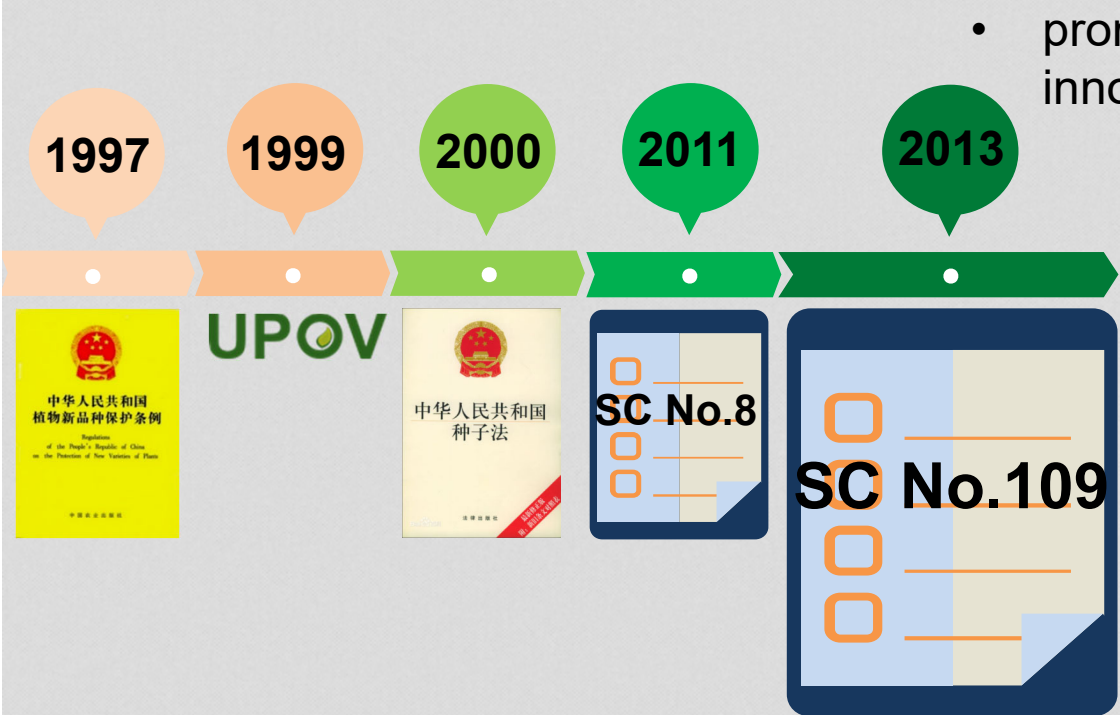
• pror inno

1997

1999

2000

2011

2013

中华人民共和国植物新品种保护条例

Regulations of the People's Republic of China on the Protection of New Varieties of Plants

中国农业出版社

UPOV

中华人民共和国种子法

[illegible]

法律出版社

SC No.8

SC No.109